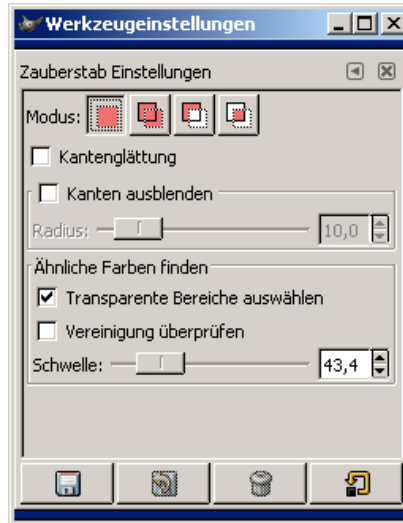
Werkzeugeinstellungen

Zauberstab Einstellungen

Modus:

Kantenglättung

Kanten ausblenden

Radius:

10,0

Ähnliche Farben finden

Transparente Bereiche auswählen

Vereinigung überprüfen

Schwelle:

43,4